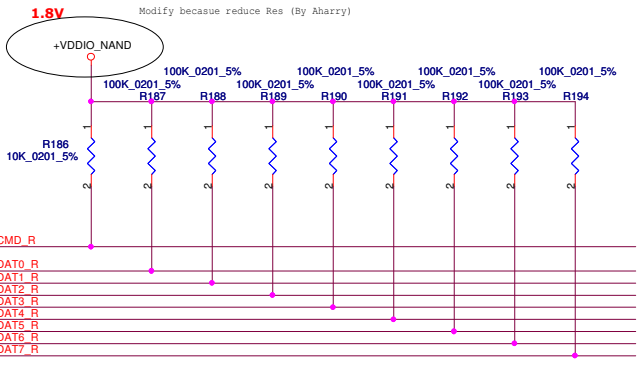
1.8V

Modify becasue reduce Res (By Aharry)

+VDDIO_NAND

100K_0201_5%
R187

100K_0201_5%
R188

100K_0201_5%
R189

100K_0201_5%
R190

100K_0201_5%
R191

100K_0201_5%
R192

100K_0201_5%
R193

100K_0201_5%
R194

R186
10K_0201_5%

1
2
1
2
1
2
1
2
1
2
1
2
1
2
1
2
1
2

CMD_R
DAT0_R
DAT1_R
DAT2_R
DAT3_R
DAT4_R
DAT5_R
DAT6_R
DAT7_R